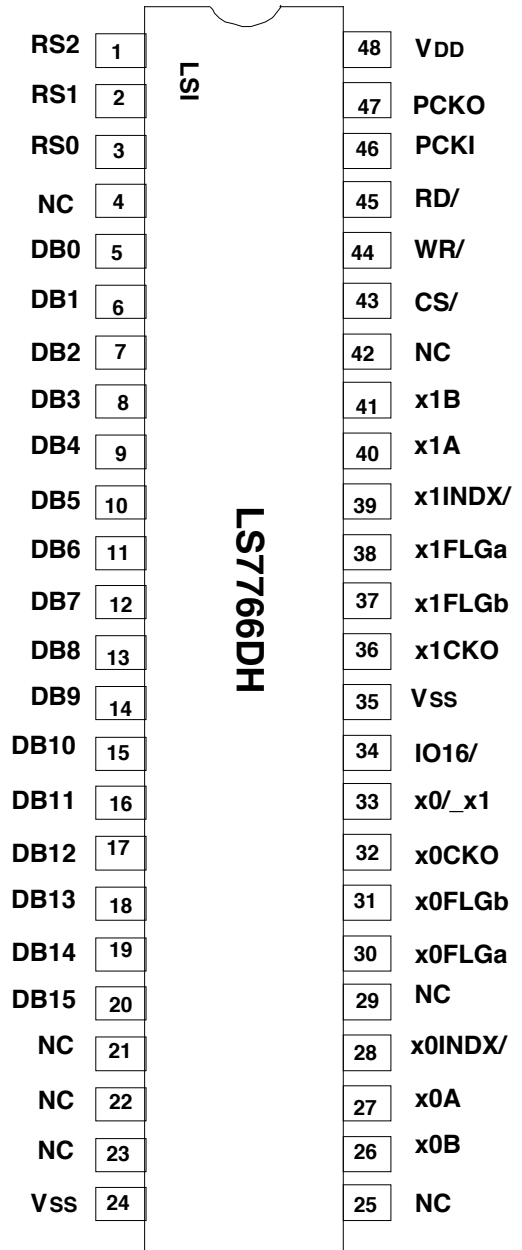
RS2 1
RS1 2
RS0 3
NC 4
DB0 5
DB1 6
DB2 7
DB3 8
DB4 9
DB5 10
DB6 11
DB7 12
DB8 13
DB9 14
DB10 15
DB11 16
DB12 17
DB13 18
DB14 19
DB15 20
NC 21
NC 22
NC 23
VSS 24

LSI

LS7766DH

48 VDD
47 PCKO
46 PCKI
45 RD/
44 WR/
43 CS/
42 NC
41 x1B
40 x1A
39 x1INDX/
38 x1FLGa
37 x1FLGb
36 x1CKO
35 VSS
34 IO16/
33 x0/_x1
32 x0CKO
31 x0FLGb
30 x0FLGa
29 NC
28 x0INDX/
27 x0A
26 x0B
25 NC